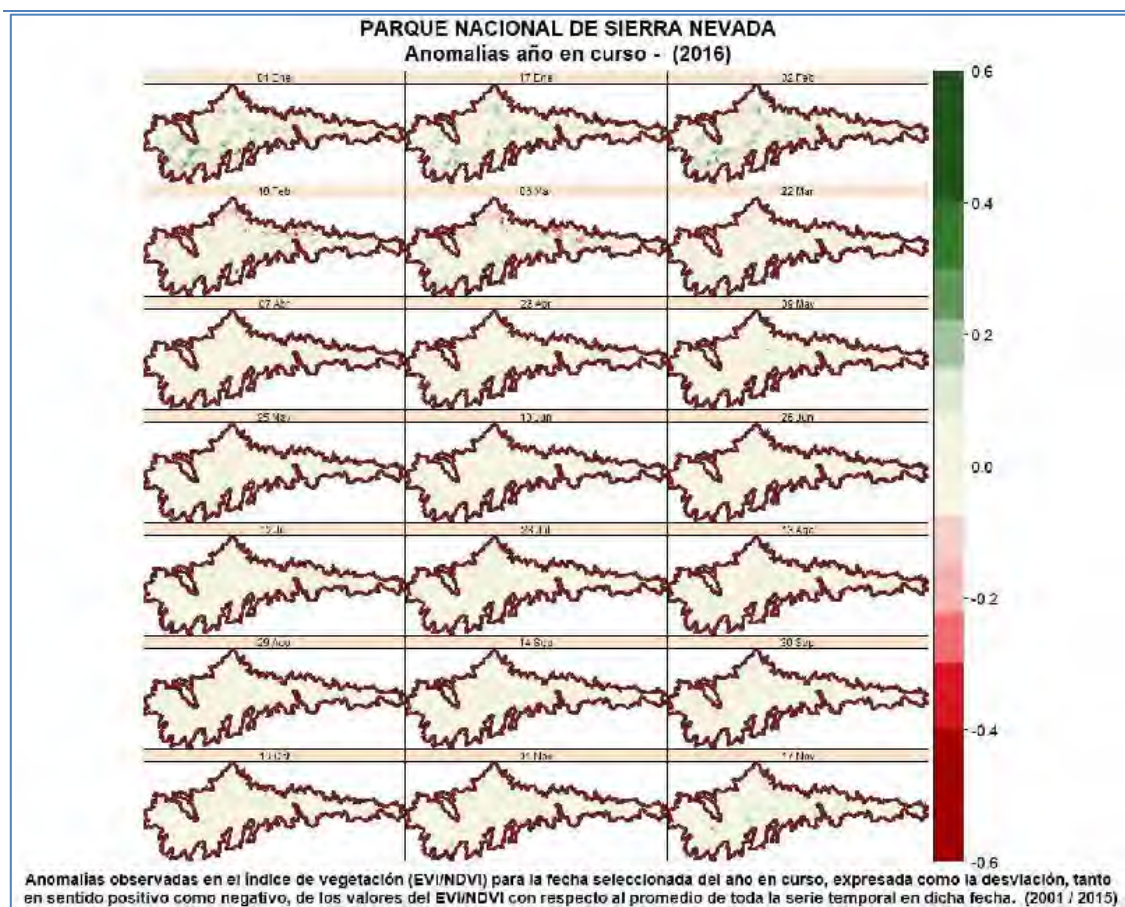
PARQUE NACIONAL DE SIERRA NEVADA
Anomalias año en curso - (2016)

01 Ene
17 Ene
02 Feb
18 Feb
05 Mar
22 Mar
07 Abr
23 Abr
09 May
25 May
10 Jun
26 Jun
12 Jul
28 Jul
13 Ago
29 Ago
14 Sep
30 Sep
16 Oct
01 Nov
17 Nov

0.6
0.4
0.2
0.0
-0.2
-0.4
-0.6

Anomalias observadas en el índice de vegetación (EVI/NDVI) para la fecha seleccionada del año en curso, expresada como la desviación, tanto en sentido positivo como negativo, de los valores del EVI/NDVI con respecto al promedio de toda la serie temporal en dicha fecha. (2001 / 2015)